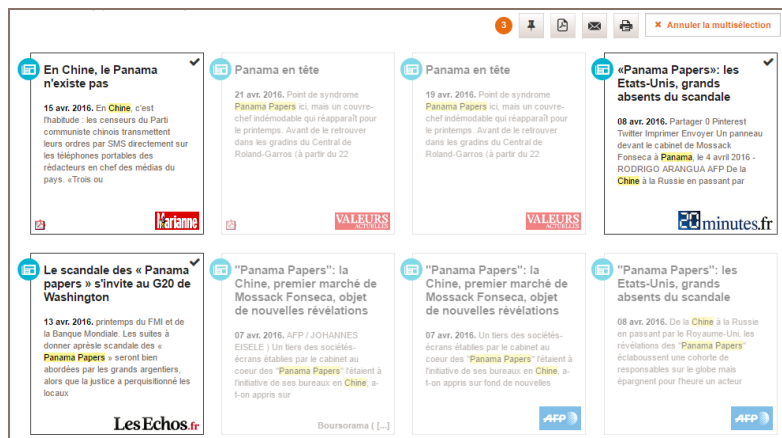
3

Annuler la multisélection

En Chine, le Panama n'existe pas

15 avr. 2016. En Chine, c'est l'habitude : les censeurs du Parti communiste chinois transmettent leurs ordres par SMS directement sur les téléphones portables des rédacteurs en chef des médias du pays. «Trois ou

Marianne

Panama en tête

21 avr. 2016. Point de syndrome Panama Papers ici, mais un couvre-chef indémodable qui réapparaît pour le printemps. Avant de le retrouver dans les gradins du Central de Roland-Garros (à partir du 22

VALEURS ACTUELLES

Panama en tête

19 avr. 2016. Point de syndrome Panama Papers ici, mais un couvre-chef indémodable qui réapparaît pour le printemps. Avant de le retrouver dans les gradins du Central de Roland-Garros (à partir du 22

VALEURS ACTUELLES

«Panama Papers»: les Etats-Unis, grands absents du scandale

08 avr. 2016. Partager 0 Pinterest Twitter Imprimer Envoyer Un panneau devant le cabinet de Mossack Fonseca à Panama, le 4 avril 2016 - RODRIGO ARANGUA AFP De la Chine à la Russie en passant par

20minutes.fr

Le scandale des « Panama papers » s'invite au G20 de Washington

13 avr. 2016. printemps du FMI et de la Banque Mondiale. Les suites à donner après le scandale des « Panama Papers » seront bien abordées par les grands argentiers, alors que la justice a perquisitionné les locaux

LesEchos.fr

"Panama Papers": la Chine, premier marché de Mossack Fonseca, objet de nouvelles révélations

07 avr. 2016. AFP / JOHANNES EISELE ) Un tiers des sociétés-écrans établies par le cabinet au coeur des "Panama Papers" l'étaient à l'initiative de ses bureaux en Chine, a-t-on appris sur

Boursorama ( [...]

"Panama Papers": la Chine, premier marché de Mossack Fonseca, objet de nouvelles révélations

07 avr. 2016. Un tiers des sociétés-écrans établies par le cabinet au coeur des "Panama Papers" l'étaient à l'initiative de ses bureaux en Chine, a-t-on appris sur fond de nouvelles

AFP

"Panama Papers": les Etats-Unis, grands absents du scandale

08 avr. 2016. De la Chine à la Russie en passant par le Royaume-Uni, les révélations des "Panama Papers" éclaboussent une cohorte de responsables sur le globe mais épargnent pour l'heure un acteur

AFP